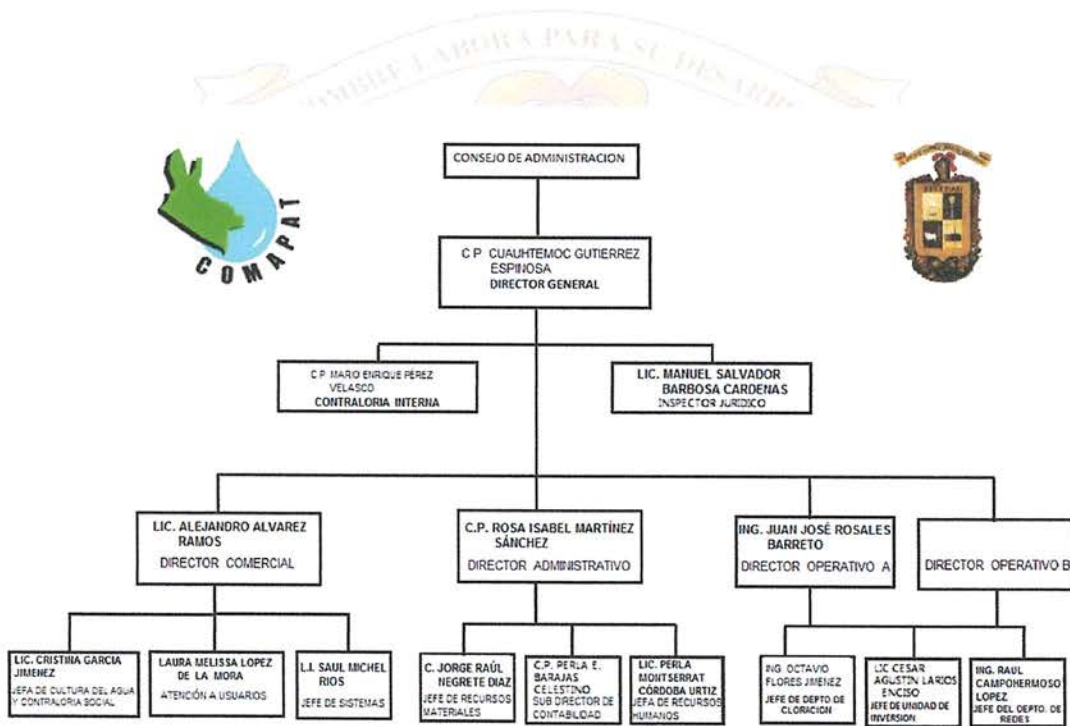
HOMBRE LABORA PARA SU DESARR

COMAPAT

CONSEJO DE ADMINISTRACION

C P CUAUHTEMOC GUTIERREZ ESPINOSA
DIRECTOR GENERAL

C P MARIO ENRIQUE PÉREZ VELASCO
CONTRALORIA INTERNA

LIC. MANUEL SALVADOR BARBOSA CARDENAS
INSPECTOR JURIDICO

LIC. ALEJANDRO ALVAREZ RAMOS
DIRECTOR COMERCIAL

C.P. ROSA ISABEL MARTÍNEZ SÁNCHEZ
DIRECTOR ADMINISTRATIVO

ING. JUAN JOSÉ ROSALES BARRETO
DIRECTOR OPERATIVO A

DIRECTOR OPERATIVO B

LIC. CRISTINA GARCIA JIMENEZ
JEFA DE CULTURA DEL AGUA Y CONTRALORIA SOCIAL

LAURA MELISSA LOPEZ DE LA MORA
ATENCIÓN A USUARIOS

L.I. SAUL MICHEL RIOS
JEFE DE SISTEMAS

C. JORGE RAÚL NEGRETE DIAZ
JEFE DE RECURSOS MATERIALES

C.P. PERLA E. BARAJAS CELESTINO
SUB DIRECTOR DE CONTABILIDAD

LIC. PERLA MONTSERRAT CÓRDOBA URTIZ
JEFA DE RECURSOS HUMANOS

ING. OCTAVIO FLORES JIMENEZ
JEFE DE DEPTO DE CLORACION

LIC CESAR AGUSTIN LARIOS ENCISO
JEFE DE UNIDAD DE INVERSION

ING. RAUL CAMPOHERMOSO LOPEZ
JEFE DEL DEPTO. DE REDES